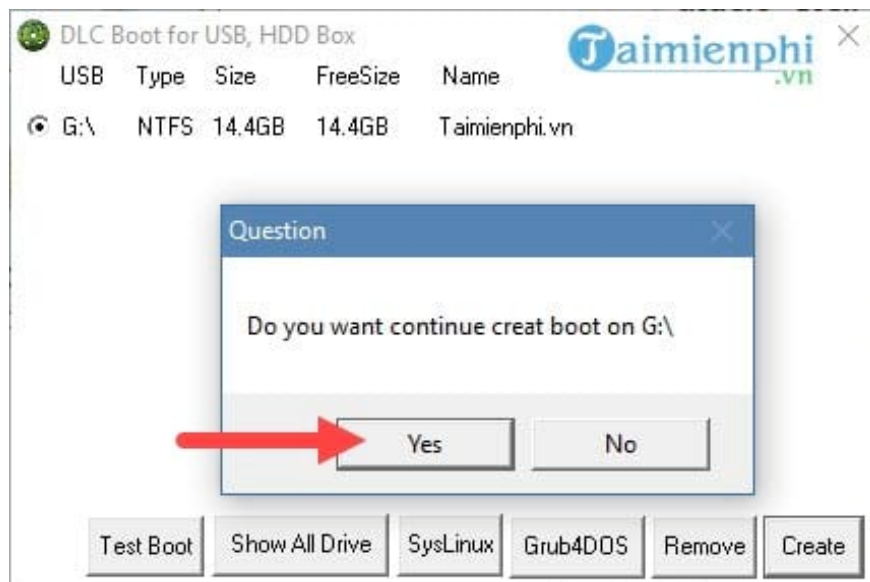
DLC Boot for USB, HDD Box

Taimienphi.vn

| USB | Type | Size | FreeSize | Name |
|---|---|---|---|---|
| G:\ | NTFS | 14.4GB | 14.4GB | Taimienphi.vn |

Question

Do you want continue creat boot on G:\

Yes No

Test Boot Show All Drive SysLinux Grub4DOS Remove Create